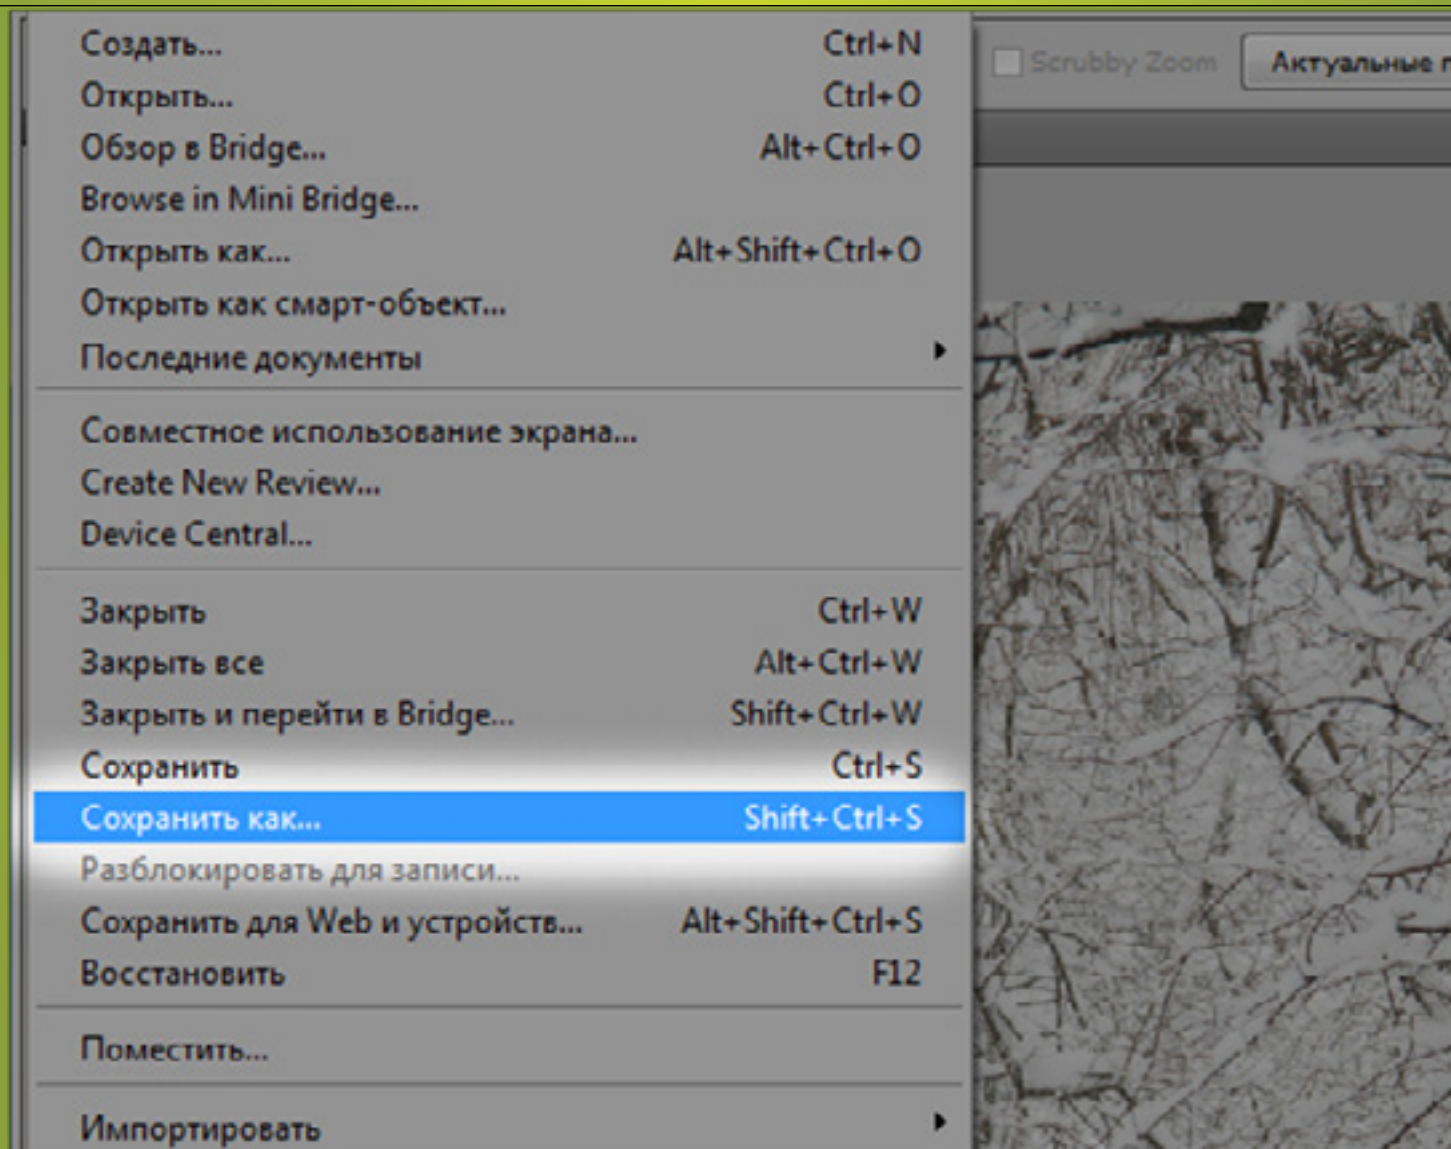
Создать... Ctrl+N
Открыть... Ctrl+O
Обзор в Bridge... Alt+Ctrl+O
Browse in Mini Bridge...
Открыть как... Alt+Shift+Ctrl+O
Открыть как смарт-объект...
Последние документы

Совместное использование экрана...
Create New Review...
Device Central...

Закрыть Ctrl+W
Закрыть все Alt+Ctrl+W
Закрыть и перейти в Bridge... Shift+Ctrl+W
Сохранить Ctrl+S
Сохранить как... Shift+Ctrl+S
Разблокировать для записи...
Сохранить для Web и устройств... Alt+Shift+Ctrl+S
Восстановить F12

Поместить...

Импортировать

Scrubby Zoom
Актуальные п